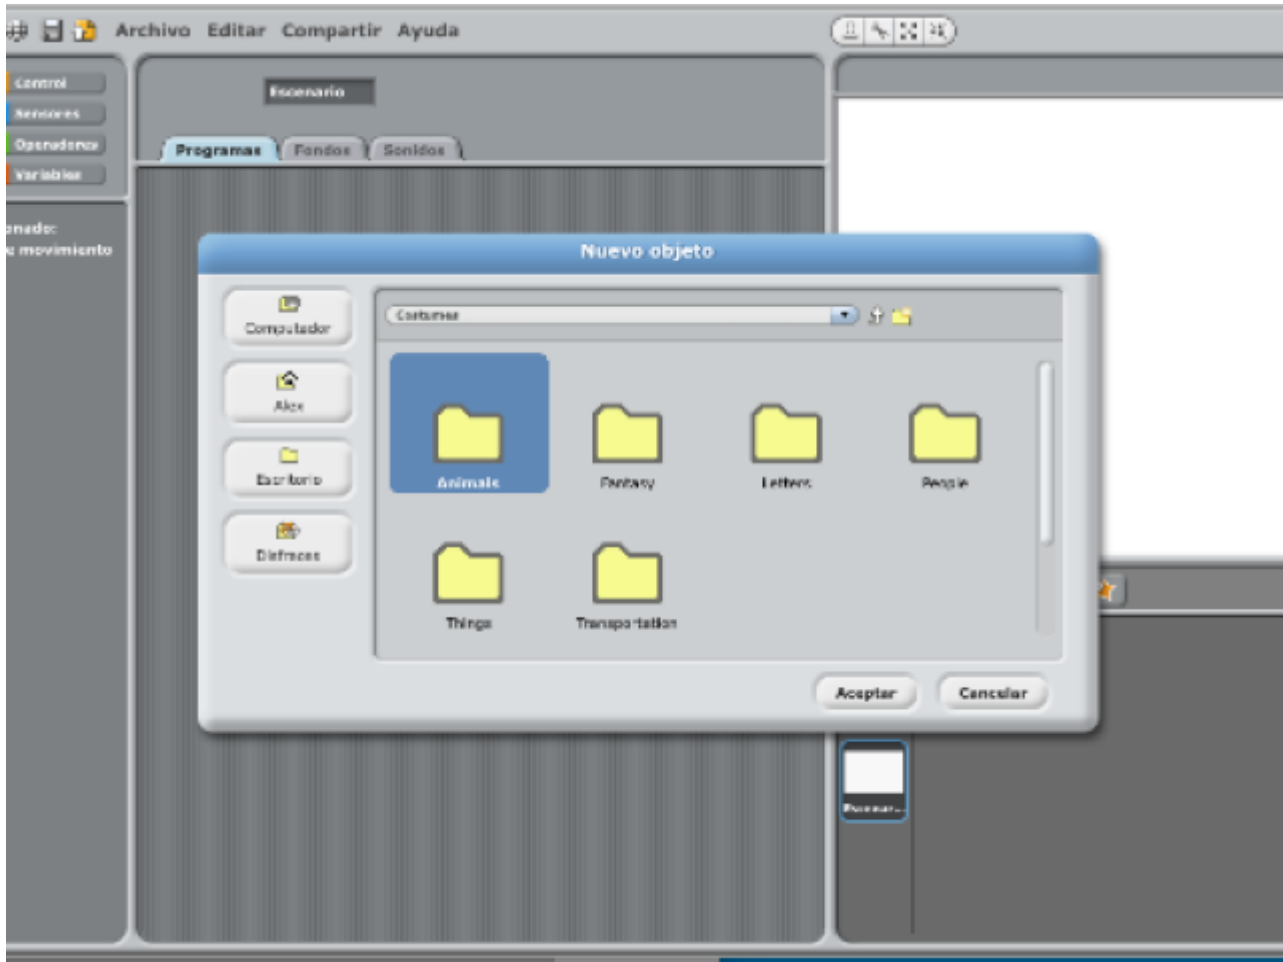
Archivo Editar Compartir Ayuda

Control
Sensores
Operadores
Variables

onado:
movimiento

Escenario

Programas Fondos Sonidos

Nuevo objeto

Computador
Alex
Escritorio
Disfraces

Costumes

Animals
Fantasy
Letters
People
Things
Transportation

Aceptar Cancelar

Escenar...